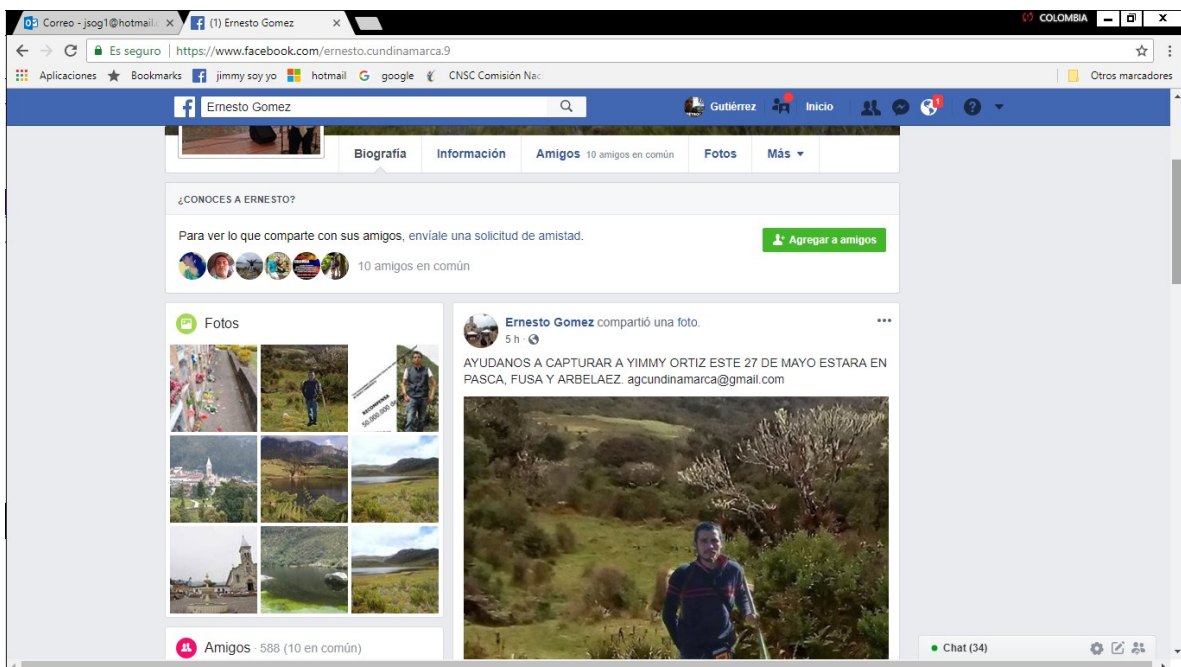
Correo - jsog1@hotmail. ×
(1) Ernesto Gomez ×
COLOMBIA
Es seguro | https://www.facebook.com/ernesto.cundinamarca.9
Aplicaciones Bookmarks jimmy soy yo hotmail google CNSC Comisión Nac
Otros marcadores
Ernesto Gomez
Gutiérrez Inicio
Biografía Información Amigos 10 amigos en común Fotos Más ▾
¿CONOCES A ERNESTO?
Para ver lo que comparte con sus amigos, envíale una solicitud de amistad.
Agregar a amigos
10 amigos en común
Fotos
Ernesto Gomez compartió una foto.
5 h ·
AYUDANOS A CAPTURAR A YIMMY ORTIZ ESTE 27 DE MAYO ESTARA EN PASCA, FUSA Y ARBELAEZ. agcundinamarca@gmail.com
RECOMPENSA 50.000.000
Amigos · 588 (10 en común)
Chat (34)